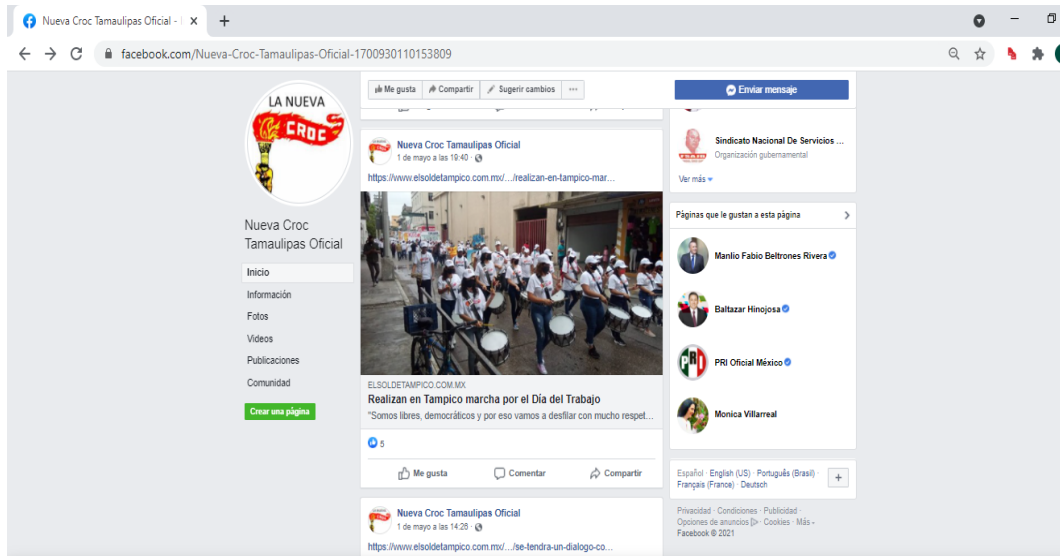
Nueva Croc Tamaulipas Oficial -

facebook.com/Nueva-Croc-Tamaulipas-Oficial-1700930110153809

LA NUEVA CROC

Nueva Croc Tamaulipas Oficial

Inicio
Información
Fotos
Videos
Publicaciones
Comunidad

Crear una página

Me gusta
Compartir
Sugerir cambios
...

Nueva Croc Tamaulipas Oficial
1 de mayo a las 19:40 ·

https://www.elsoldetampico.com.mx/.../realizan-en-tampico-mar...

ELSOLDETAMPICO.COM.MX
Realizan en Tampico marcha por el Día del Trabajo
"Somos libres, democráticos y por eso vamos a desfilar con mucho respet...

5

Me gusta
Comentar
Compartir

Nueva Croc Tamaulipas Oficial
1 de mayo a las 14:28 ·

https://www.elsoldetampico.com.mx/.../se-tendra-un-dialogo-co...

Enviar mensaje

Sindicato Nacional De Servicios ...
Organización gubernamental

Ver más

Páginas que le gustan a esta página

Manlio Fabio Beltrones Rivera
Baltazar Hinojosa
PRI Oficial México
Monica Villarreal

Español · English (US) · Português (Brasil) · Français (France) · Deutsch

Privacidad · Condiciones · Publicidad · Opciones de anuncios · Cookies · Más · Facebook © 2021